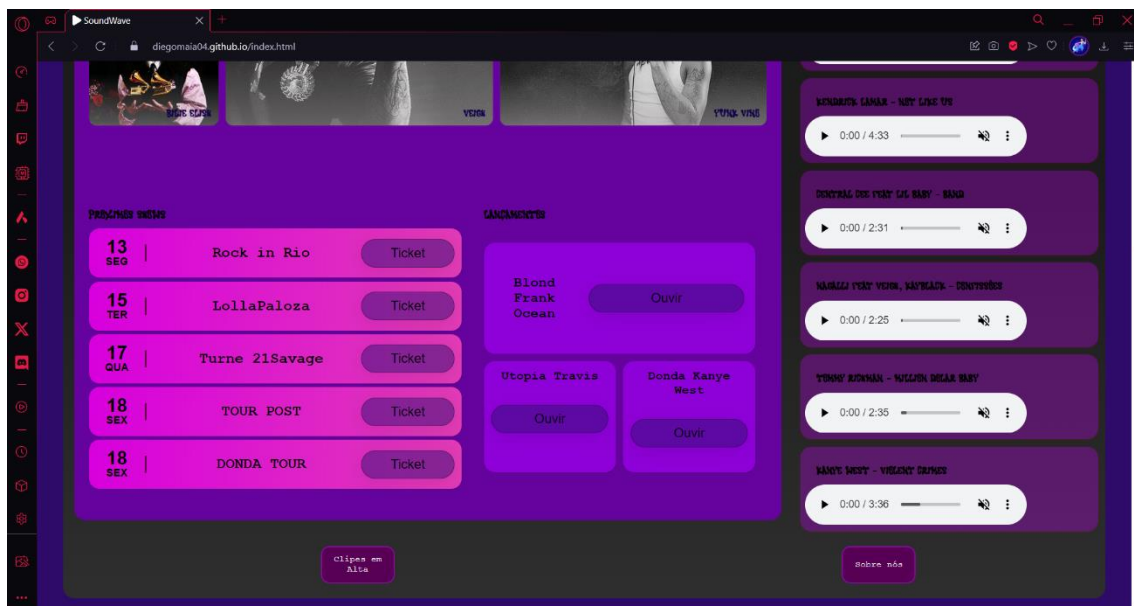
SoundWave

diegomaia04.github.io/index.html

BRIS ELAN

VEIGA

FUNK VIBE

KENDRICK LAMAR - NOT LIKE US

▶ 0:00 / 4:33

CENTRAL CEE FEAT LIL BABY - BAND

▶ 0:00 / 2:31

NAGALLI FEAT VEIGA, BAYBLACK - DENTSUVES

▶ 0:00 / 2:25

TOMMY RICHMAN - MILLION DOLLAR BABY

▶ 0:00 / 2:35

KANYE WEST - VIOLENT CRIMES

▶ 0:00 / 3:36

PRÓXIMOS SHOWS

LANÇAMENTOS

13 SEG | Rock in Rio Ticket

15 TER | LollaPaloza Ticket

17 QUA | Turne 21Savage Ticket

18 SEX | TOUR POST Ticket

18 SEX | DONDA TOUR Ticket

Blond Frank Ocean

Ouvir

Utopia Travis

Ouvir

Donda Kanye West

Ouvir

Clipes em Alta

Sobre nós